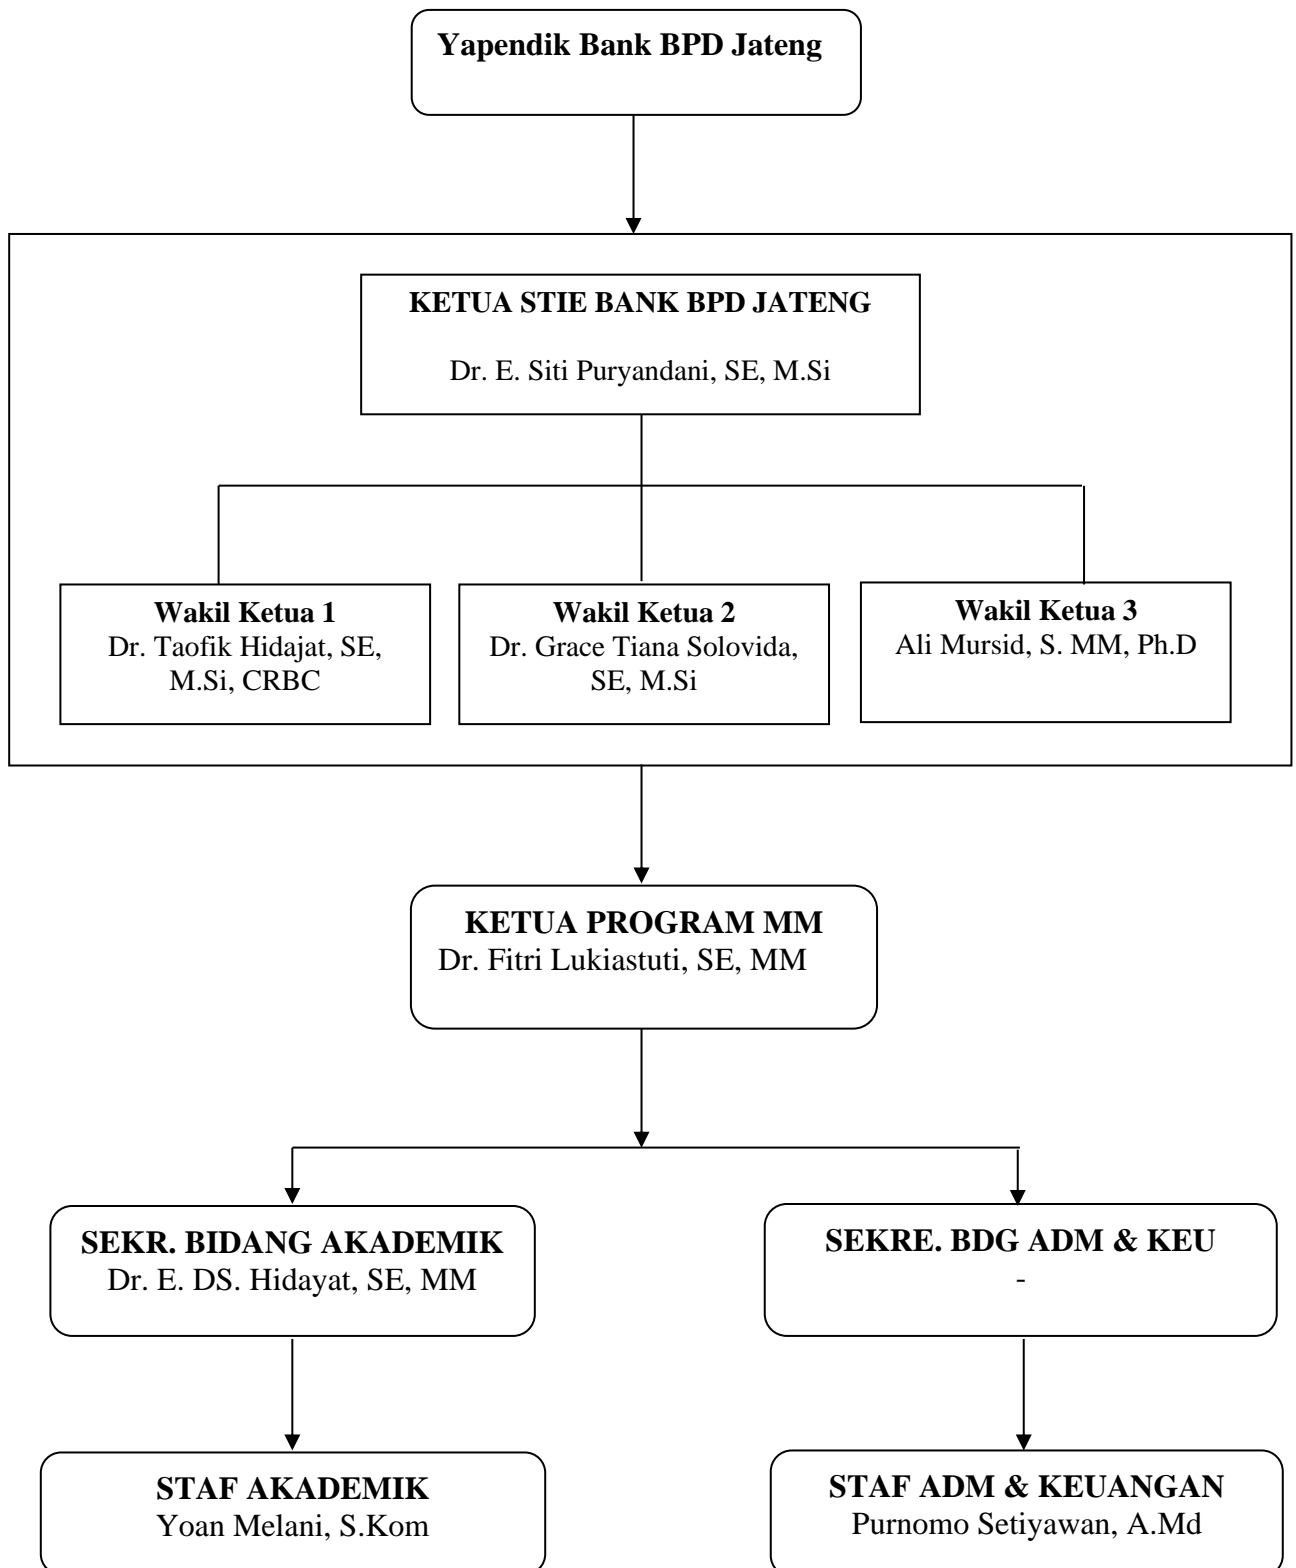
Yapendik Bank BPD Jateng

KETUA STIE BANK BPD JATENG

Dr. E. Siti Puryandani, SE, M.Si

Wakil Ketua 1
Dr. Taofik Hidajat, SE, M.Si, CRBC

Wakil Ketua 2
Dr. Grace Tiana Solovida, SE, M.Si

Wakil Ketua 3
Ali Mursid, S. MM, Ph.D

KETUA PROGRAM MM
Dr. Fitri Lukiastuti, SE, MM

SEKR. BIDANG AKADEMIK
Dr. E. DS. Hidayat, SE, MM

SEKRE. BDG ADM & KEU
-

STAF AKADEMIK
Yoan Melani, S.Kom

STAF ADM & KEUANGAN
Purnomo Setiyawan, A.Md